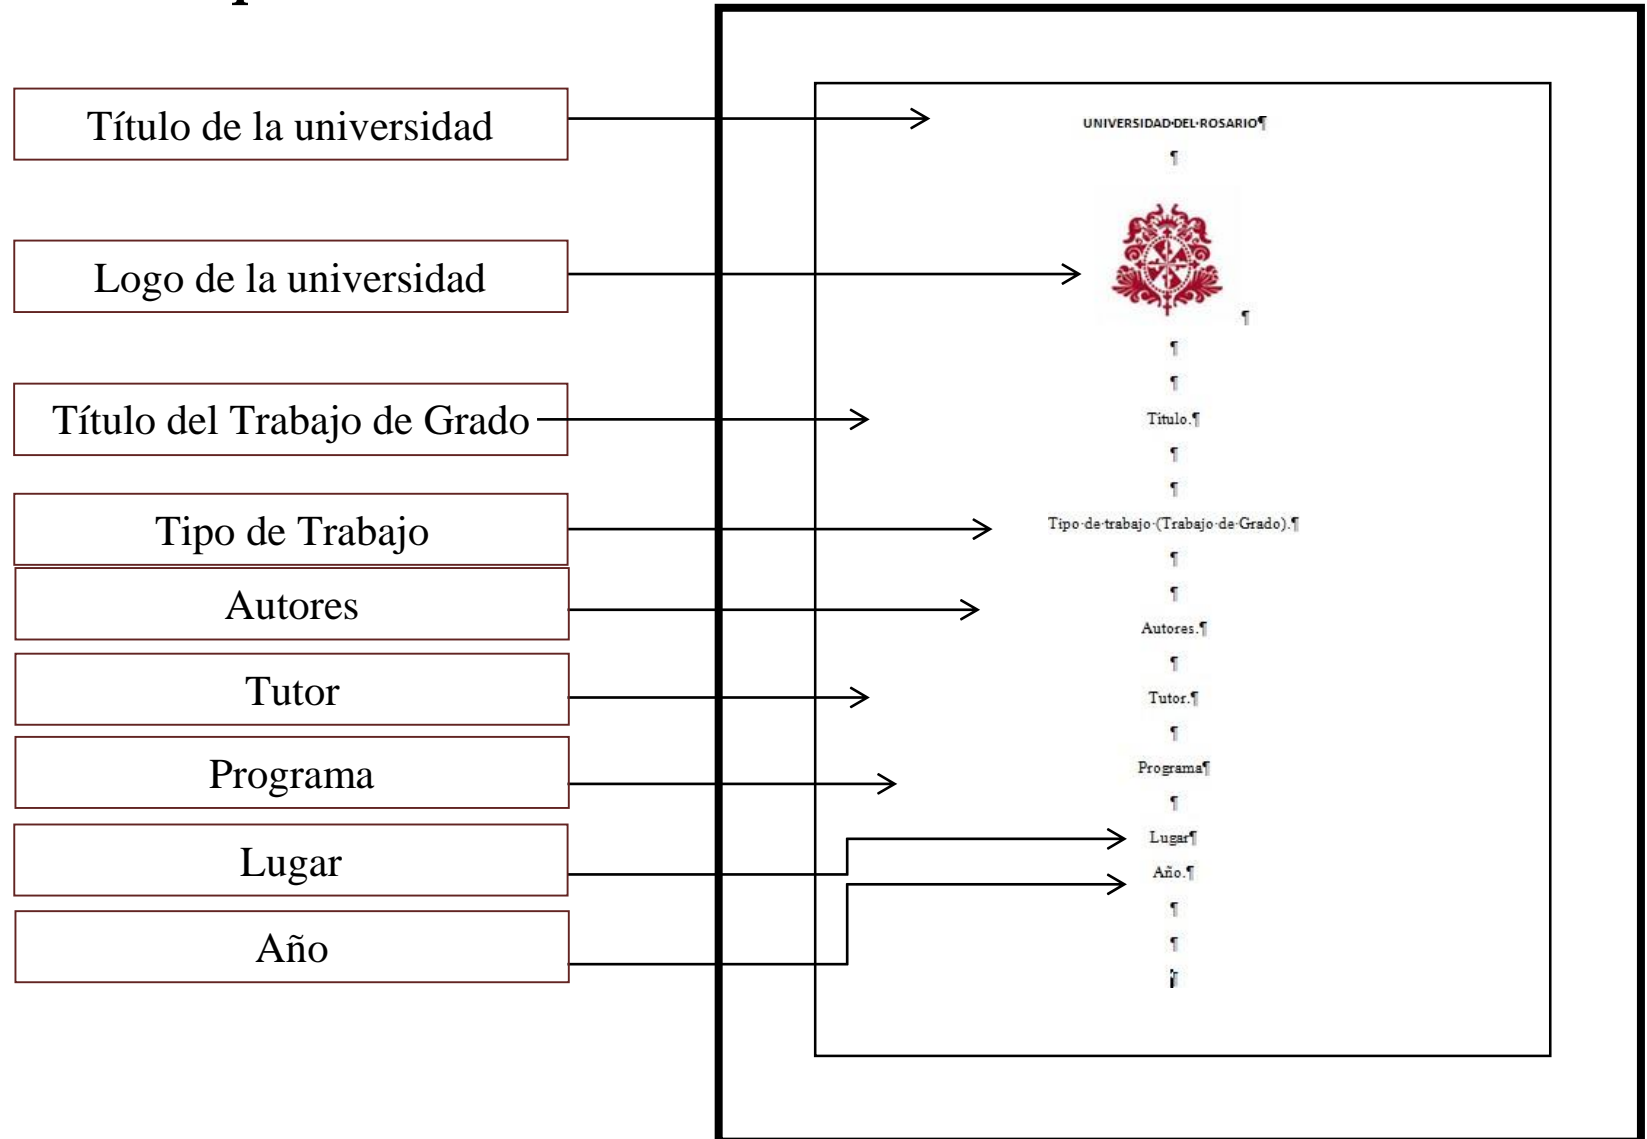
Título de la universidad

Logo de la universidad

Título del Trabajo de Grado

Tipo de Trabajo

Autores

Tutor

Programa

Lugar

Año

UNIVERSIDAD·DEL·ROSARIO¶

¶

¶

¶

¶

Título.¶

¶

¶

Tipo·de·trabajo·(Trabajo·de·Grado).¶

¶

¶

Autores.¶

¶

Tutor.¶

¶

Programa¶

¶

Lugar¶

Año.¶

¶

¶

¶